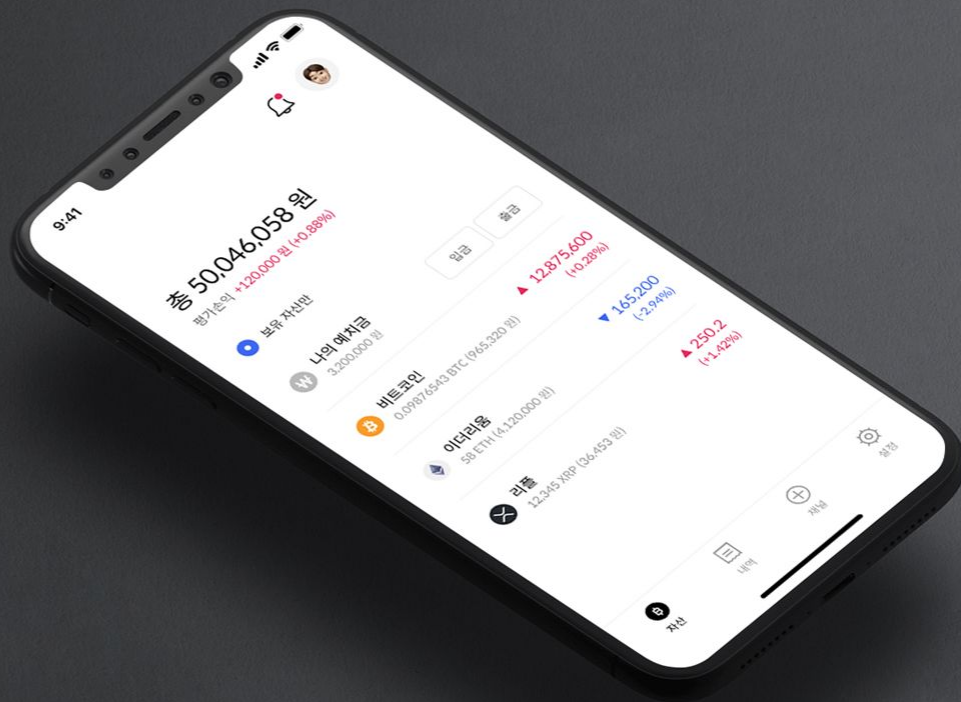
9:41

총 50,046,058 원
평가손익 +120,000 원 (+0.88%)

입금 출금

보유 자산만

나의 예치금
3,200,000 원

비트코인
0.09876543 BTC (965,320 원)
▲ 12,875,600
(+0.28%)

이더리움
58 ETH (4,120,000 원)
▼ 165,200
(-2.94%)

리플
12,345 XRP (36,453 원)
▲ 250.2
(+1.42%)

자산 내역 채널 설정